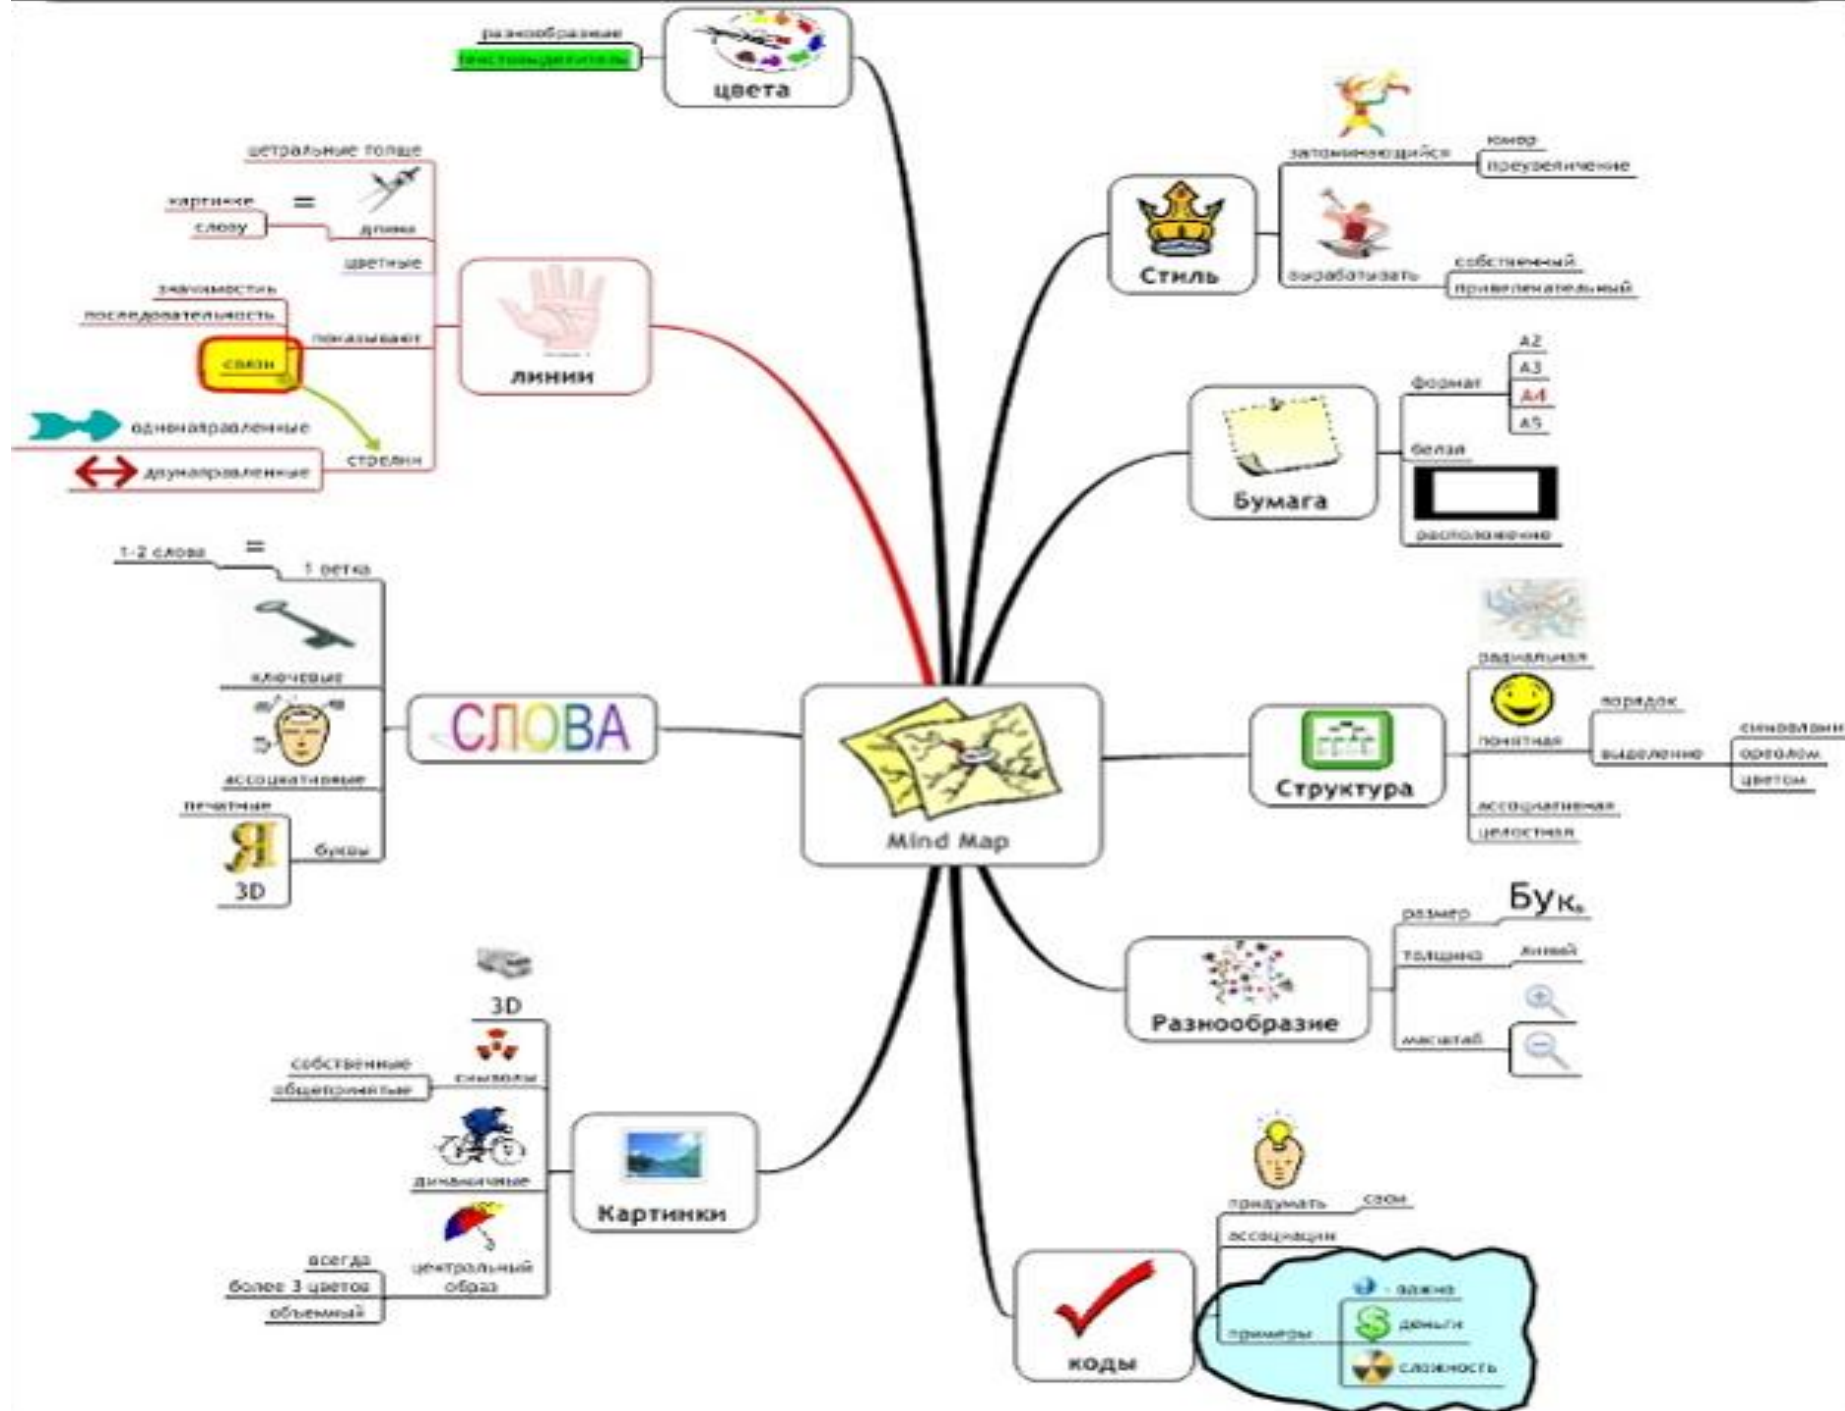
разнообразие
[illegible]
цвета

цетральные толще
картинке
слову
=
длина
цветные
значимость
последовательность
показывает
связи
линии
однонаправленные
двунаправленные
стрелки

1-2 слова
=
1 ветка
ключевые
ассоциативные
печатные
Я
3D
буквы
СЛОВА

3D
собственные
общепринятые
символы
динамичные
всегда
более 3 цветов
объемный
центральный образ
Картинки

Mind Map

запоминающийся
юмор
преувеличение
Стиль
вырабатывать
собственный
привлекательный

формат
A2
A3
A4
A5
белая
Бумага
расположение

радиальная
порядок
понятная
выделение
символами
ореолом
цветом
Структура
ассоциативная
целостная

размер
Букв
толщина
линий
Разнообразие
масштаб

придумать
свои
ассоциации
примеры
- важно
деньги
сложность
коды